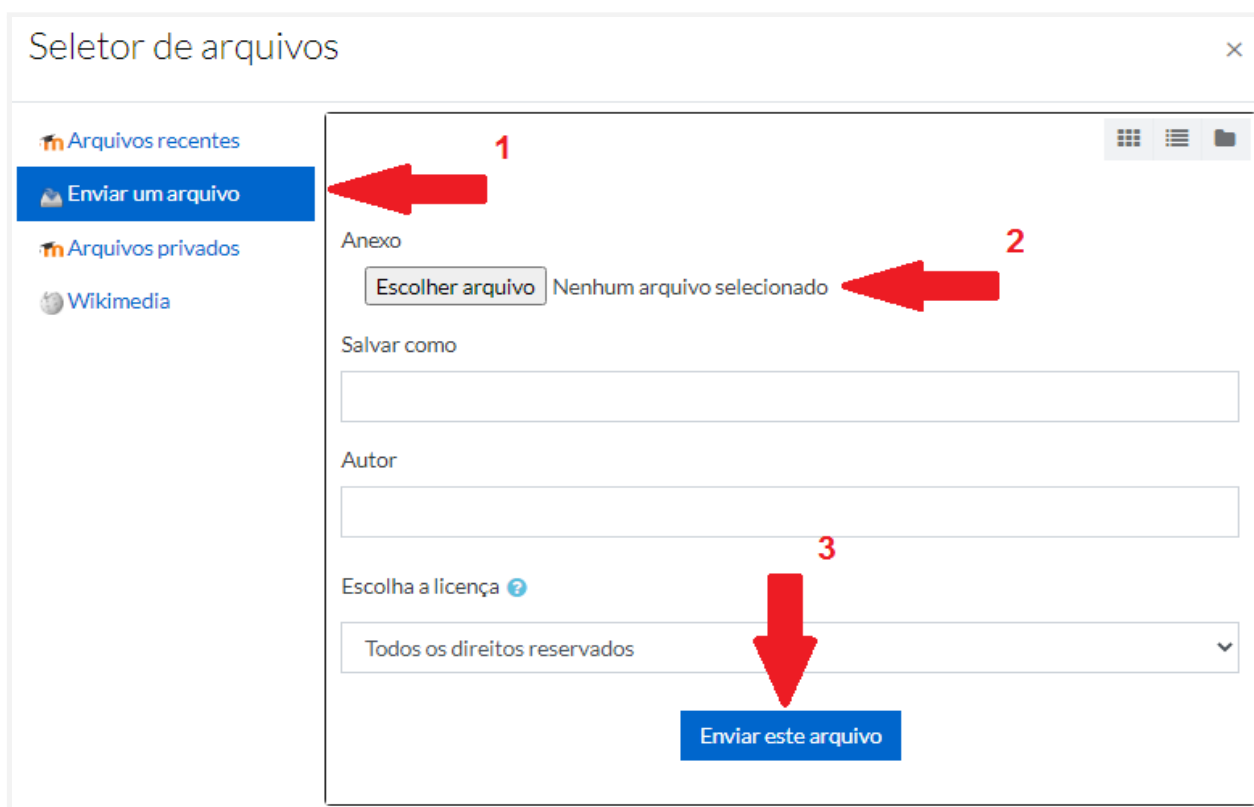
Seletor de arquivos

×

Arquivos recentes

Enviar um arquivo

Arquivos privados

Wikimedia

1

Anexo

2

Escolher arquivo Nenhum arquivo selecionado

Salvar como

Autor

3

Escolha a licença

Todos os direitos reservados

Enviar este arquivo